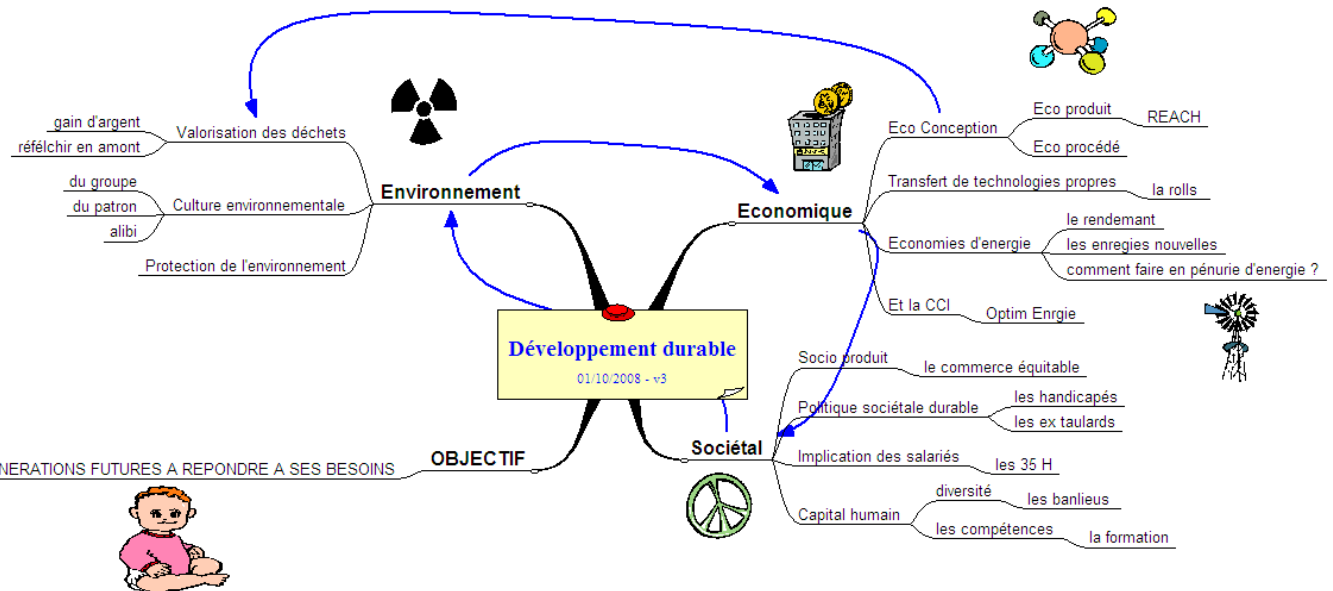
Développement durable

01/10/2008 - v3

Environnement

Valorisation des déchets

gain d'argent

réfélchir en amont

Culture environnementale

du groupe

du patron

alibi

Protection de l'environnement

Economique

Eco Conception

Eco produit

REACH

Eco procédé

Transfert de technologies propres

la rolls

Economies d'energie

le rendemant

les enregies nouvelles

comment faire en pénurie d'energie ?

Et la CCI

Optim Enrgie

Sociétal

Socio produit

le commerce équitable

Politique sociétale durable

les handicapés

les ex taulards

Implication des salariés

les 35 H

Capital humain

diversité

les banlieus

les compétences

la formation

OBJECTIF

NERATIONS FUTURES A REPONDRE A SES BESOINS